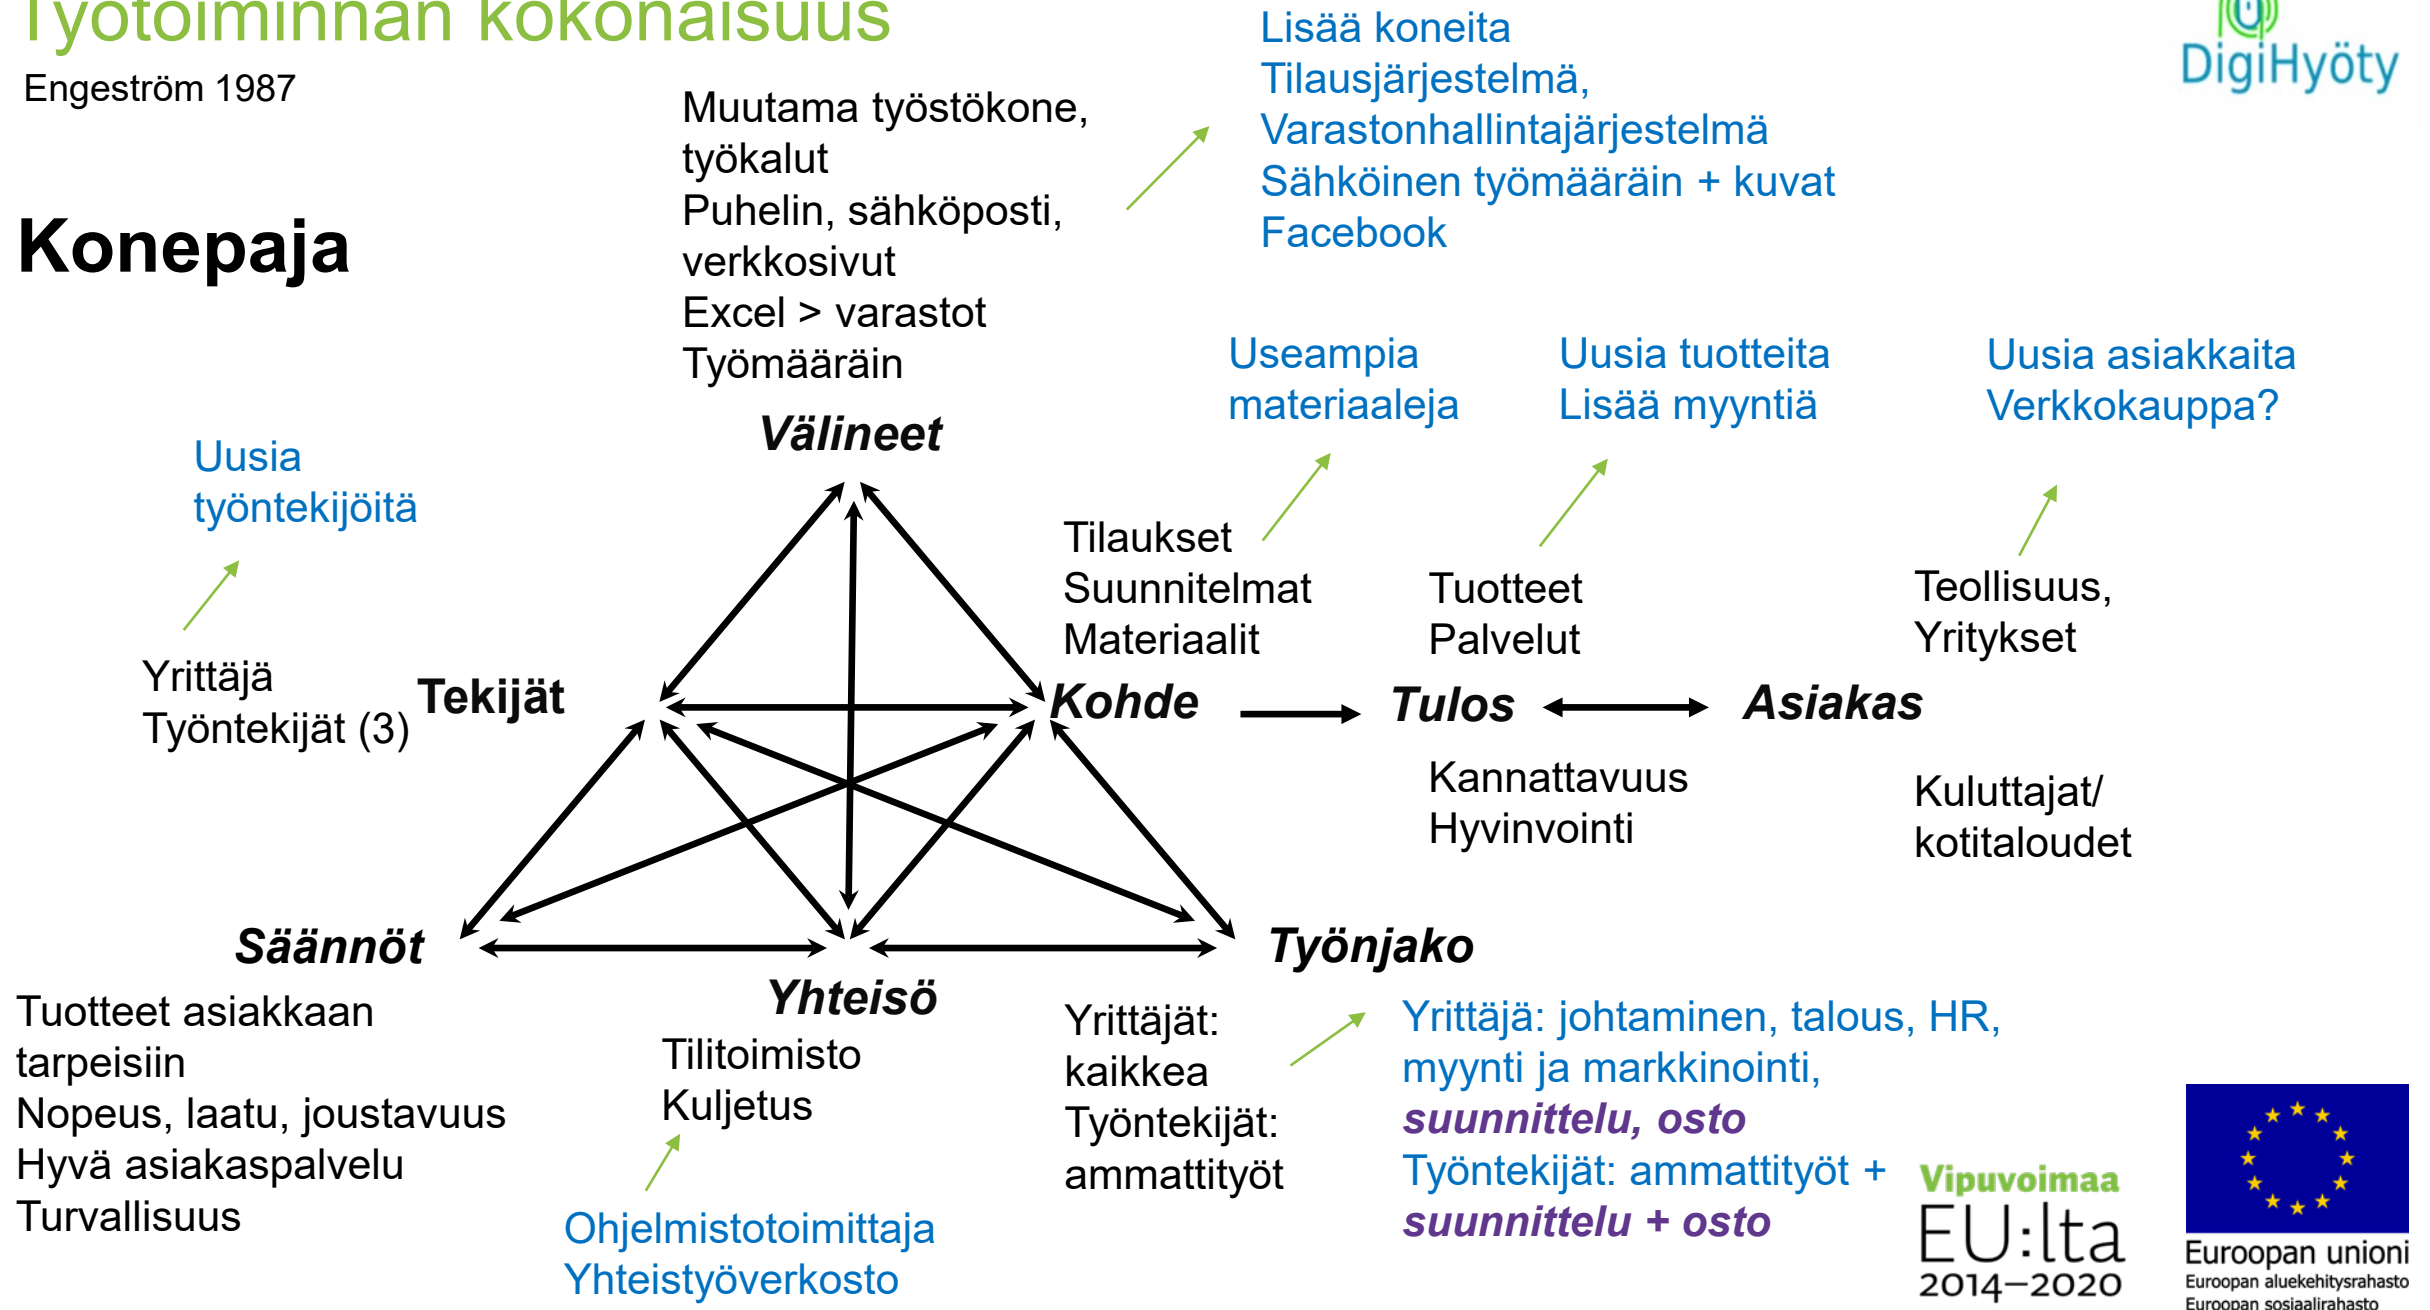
Työtoiminnan kokonaisuus

Engeström 1987

Konepaja

Muutama työstökone, työkalut
Puhelin, sähköposti, verkkosivut
Excel > varastot
Työmääräin

Lisää koneita
Tilausjärjestelmä,
Varastonhallintajärjestelmä
Sähköinen työmääräin + kuvat
Facebook

DigiHyöty

Välineet

Useampia materiaaleja

Uusia tuotteita
Lisää myyntiä

Uusia asiakkaita
Verkkokauppa?

Uusia työntekijöitä

Tilaukset
Suunnitelmat
Materiaalit

Tuotteet
Palvelut

Teollisuus,
Yritykset

Yrittäjä
Työntekijät (3)

Tekijät

Kohde

Tulos

Asiakas

Kannattavuus
Hyvinvointi

Kuluttajat/
kotitaloudet

Säännöt

Työnjako

Yhteisö

Tuotteet asiakkaan tarpeisiin
Nopeus, laatu, joustavuus
Hyvä asiakaspalvelu
Turvallisuus

Tilitoimisto
Kuljetus

Ohjelmistotoimittaja
Yhteistyöverkosto

Yrittäjät: kaikkea
Työntekijät: ammattityöt

Yrittäjä: johtaminen, talous, HR, myynti ja markkinointi, suunnittelu, osto
Työntekijät: ammattityöt + suunnittelu + osto

Vipuvoimaa EU:lta 2014–2020

Euroopan unioni
Euroopan aluekehitysrahasto
Euroopan sosiaalirahasto